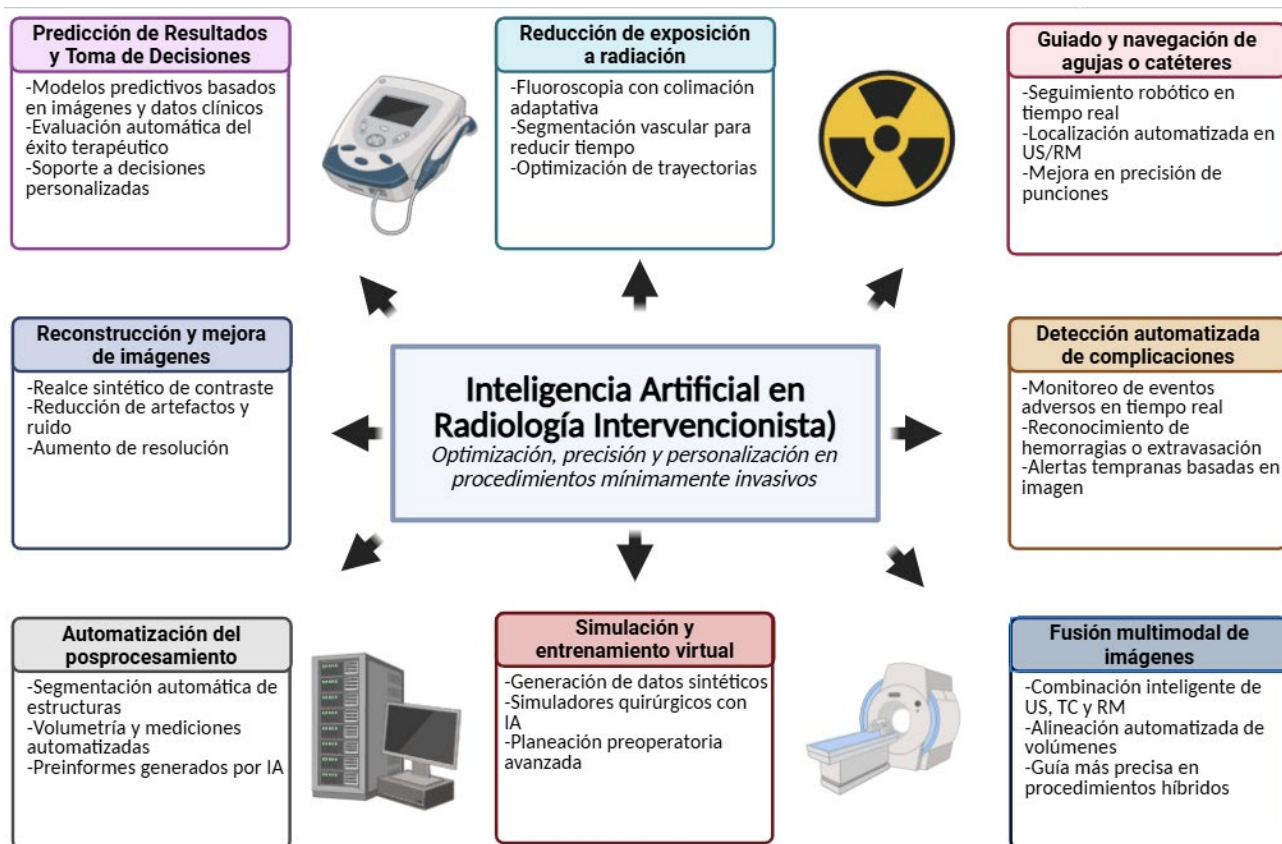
Predicción de Resultados y Toma de Decisiones

-Modelos predictivos basados en imágenes y datos clínicos
-Evaluación automática del éxito terapéutico
-Soporte a decisiones personalizadas

Reducción de exposición a radiación

-Fluoroscopia con colimación adaptativa
-Segmentación vascular para reducir tiempo
-Optimización de trayectorias

Guiado y navegación de agujas o catéteres

-Seguimiento robótico en tiempo real
-Localización automatizada en US/RM
-Mejora en precisión de punciones

Reconstrucción y mejora de imágenes

-Realce sintético de contraste
-Reducción de artefactos y ruido
-Aumento de resolución

Inteligencia Artificial en Radiología Intervencionista)

Optimización, precisión y personalización en procedimientos mínimamente invasivos

Detección automatizada de complicaciones

-Monitoreo de eventos adversos en tiempo real
-Reconocimiento de hemorragias o extravasación
-Alertas tempranas basadas en imagen

Automatización del posprocesamiento

-Segmentación automática de estructuras
-Volumetría y mediciones automatizadas
-Preinformes generados por IA

Simulación y entrenamiento virtual

-Generación de datos sintéticos
-Simuladores quirúrgicos con IA
-Planeación preoperatoria avanzada

Fusión multimodal de imágenes

-Combinación inteligente de US, TC y RM
-Alineación automatizada de volúmenes
-Guía más precisa en procedimientos híbridos